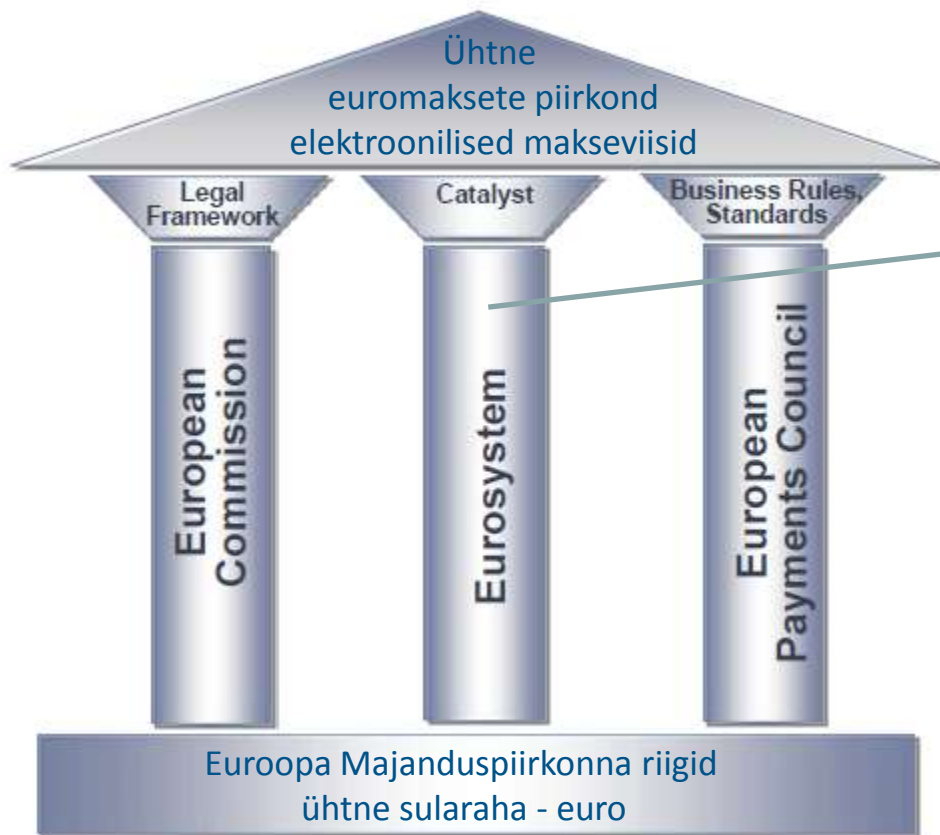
Ühtne
euromaksete piirkond
elektroonilised makseviisid

Legal Framework

Catalyst

Business Rules, Standards

European Commission

Eurosystem

European Payments Council

Euroopa Majanduspiirkonna riigid
ühtne sularaha - euro